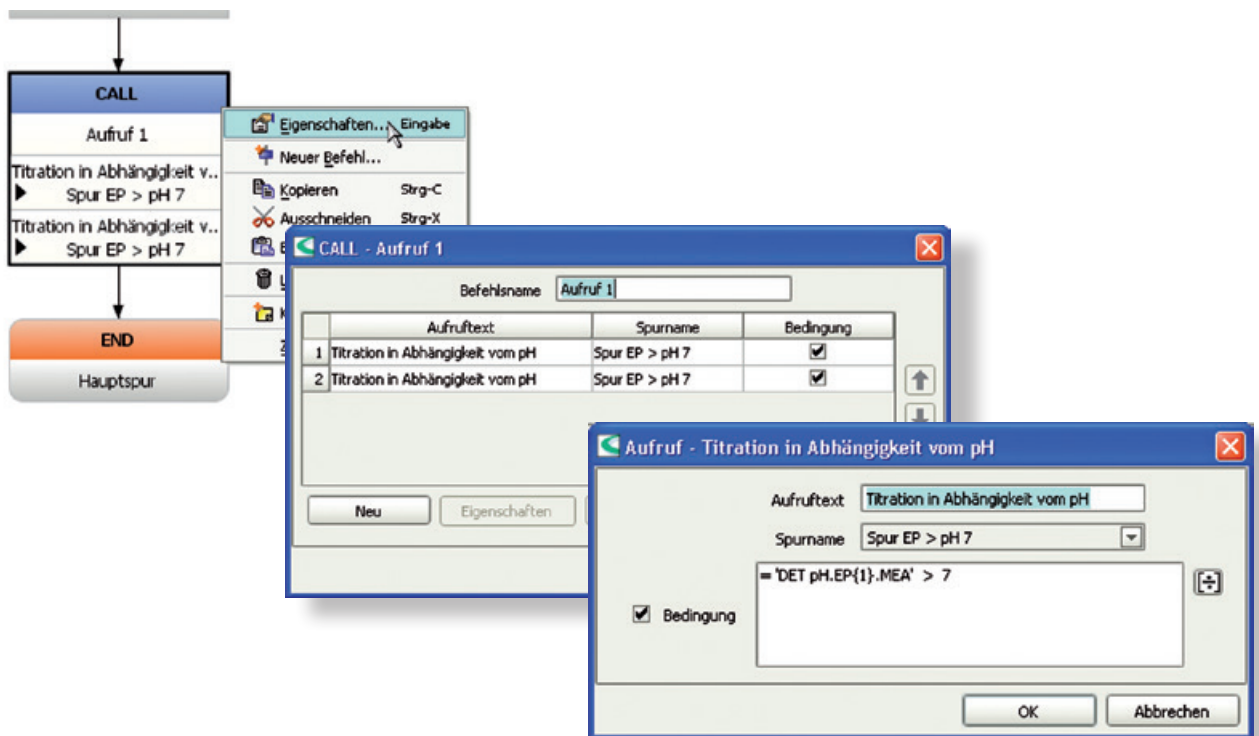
CALL

Aufruf 1

Titration in Abhängigkeit v..
Spur EP > pH 7

Titration in Abhängigkeit v..
Spur EP > pH 7

END

Hauptspur

Eigenschaften... Eingabe
Neuer Befehl...
Kopieren Strg-C
Ausschneiden Strg-X
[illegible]
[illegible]
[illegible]
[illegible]

CALL - Aufruf 1

Befehlsname Aufruf 1

| | Aufruftext | Spurname | Bedingung |
|---|---|---|---|
| 1 | Titration in Abhängigkeit vom pH | Spur EP > pH 7 | ☑ |
| 2 | Titration in Abhängigkeit vom pH | Spur EP > pH 7 | ☑ |

Neu
Eigenschaften

Aufruf - Titration in Abhängigkeit vom pH

Aufruftext Titration in Abhängigkeit vom pH

Spurname Spur EP > pH 7

Bedingung
= 'DET pH.EP{1}.MEA' > 7

OK
Abbrechen